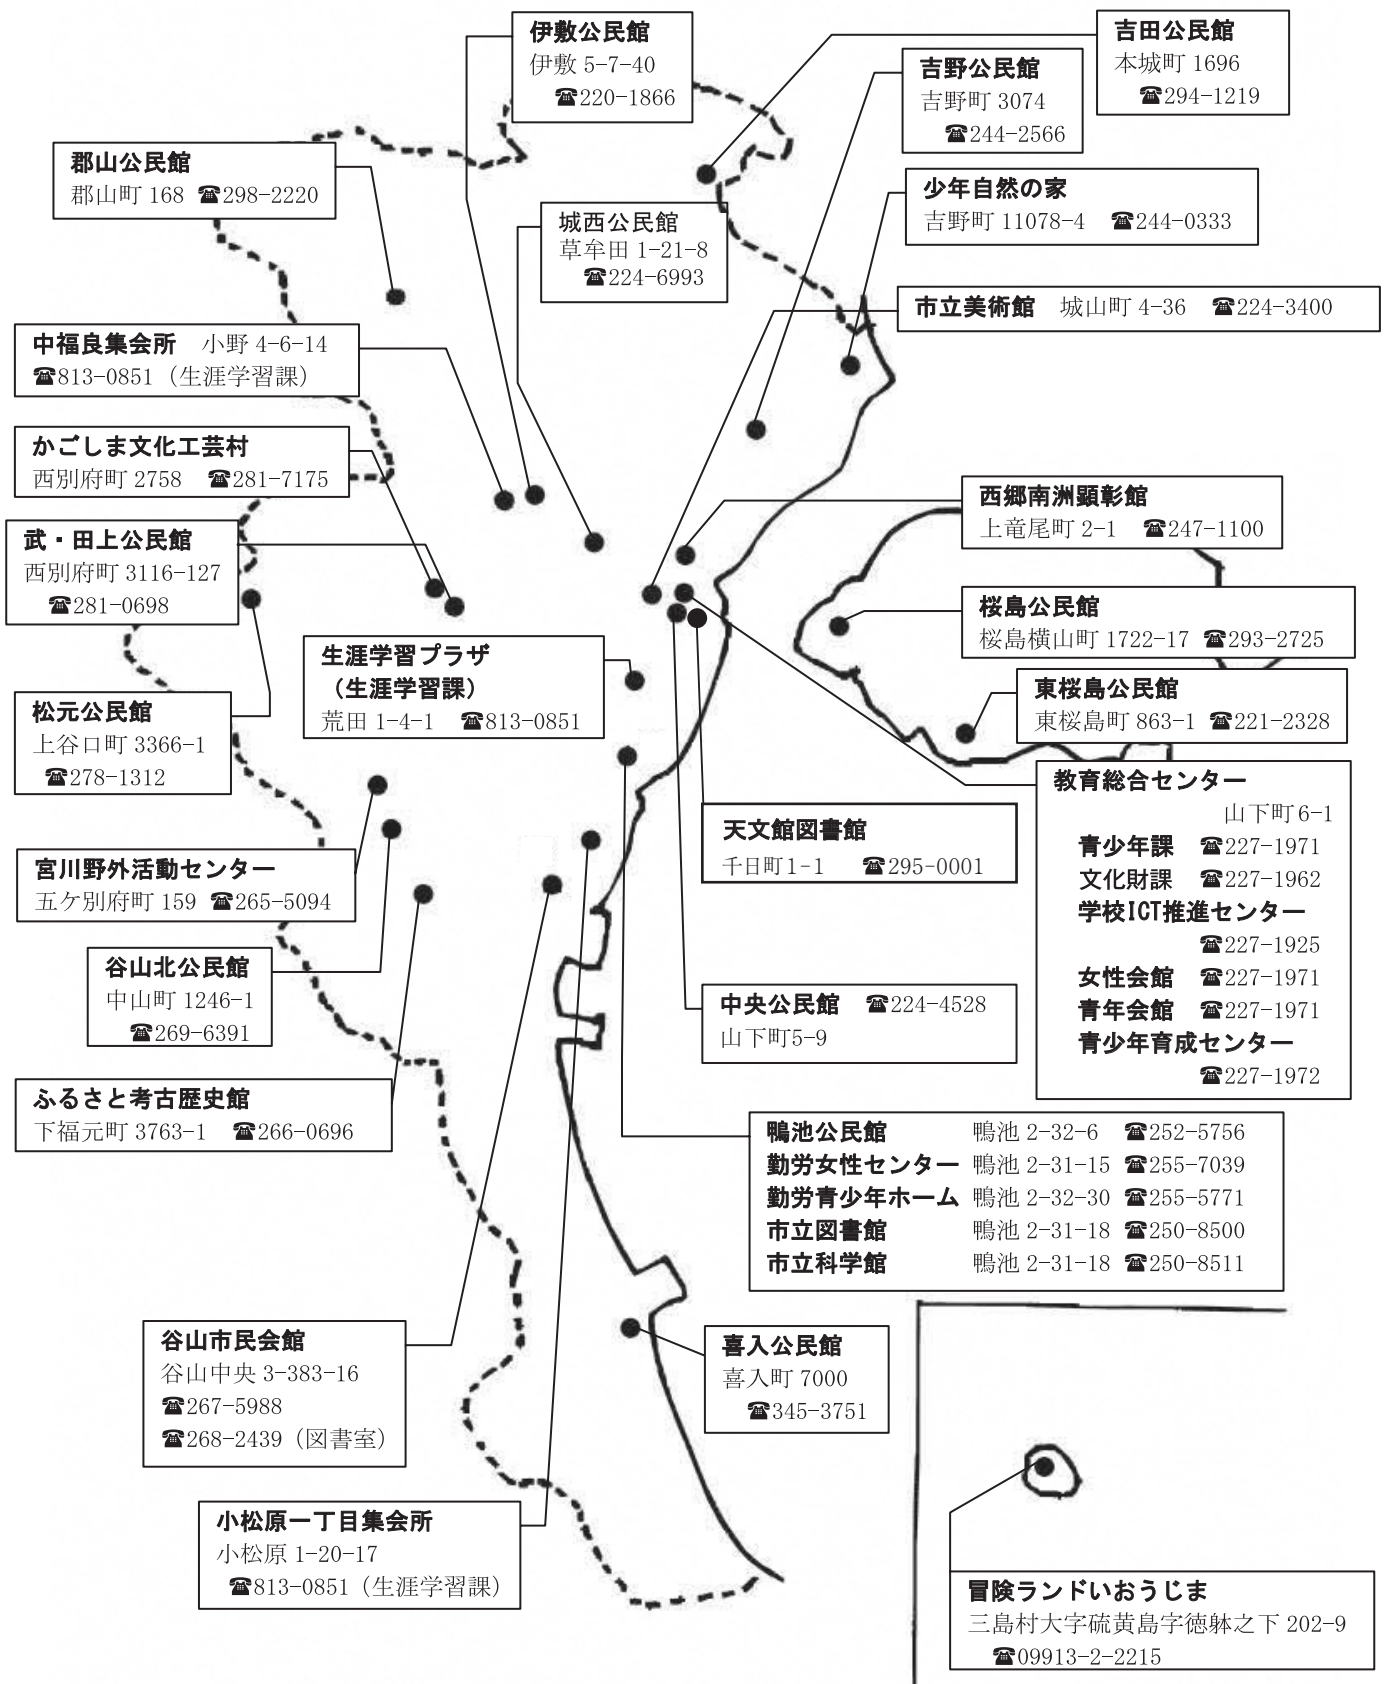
伊敷公民館
伊敷 5-7-40
☎220-1866

吉田公民館
本城町 1696
☎294-1219

吉野公民館
吉野町 3074
☎244-2566

郡山公民館
郡山町 168 ☎298-2220

少年自然の家
吉野町 11078-4 ☎244-0333

城西公民館
草牟田 1-21-8
☎224-6993

市立美術館 城山町 4-36 ☎224-3400

中福良集会所 小野 4-6-14
☎813-0851（生涯学習課）

かごしま文化工芸村
西別府町 2758 ☎281-7175

西郷南洲顕彰館
上竜尾町 2-1 ☎247-1100

武・田上公民館
西別府町 3116-127
☎281-0698

桜島公民館
桜島横山町 1722-17 ☎293-2725

生涯学習プラザ
（生涯学習課）
荒田 1-4-1 ☎813-0851

東桜島公民館
東桜島町 863-1 ☎221-2328

松元公民館
上谷口町 3366-1
☎278-1312

教育総合センター
山下町 6-1
青少年課 ☎227-1971
文化財課 ☎227-1962
学校ICT推進センター
☎227-1925
女性会館 ☎227-1971
青年会館 ☎227-1971
青少年育成センター
☎227-1972

天文館図書館
千日町1-1 ☎295-0001

宮川野外活動センター
五ケ別府町 159 ☎265-5094

谷山北公民館
中山町 1246-1
☎269-6391

中央公民館 ☎224-4528
山下町5-9

ふるさと考古歴史館
下福元町 3763-1 ☎266-0696

鴨池公民館 鴨池 2-32-6 ☎252-5756
勤労女性センター 鴨池 2-31-15 ☎255-7039
勤労青少年ホーム 鴨池 2-32-30 ☎255-5771
市立図書館 鴨池 2-31-18 ☎250-8500
市立科学館 鴨池 2-31-18 ☎250-8511

谷山市民会館
谷山中央 3-383-16
☎267-5988
☎268-2439（図書室）

喜入公民館
喜入町 7000
☎345-3751

小松原一丁目集会所
小松原 1-20-17
☎813-0851（生涯学習課）

冒険ランドいおうじま
三島村大字硫黄島字徳躰之下 202-9
☎09913-2-2215